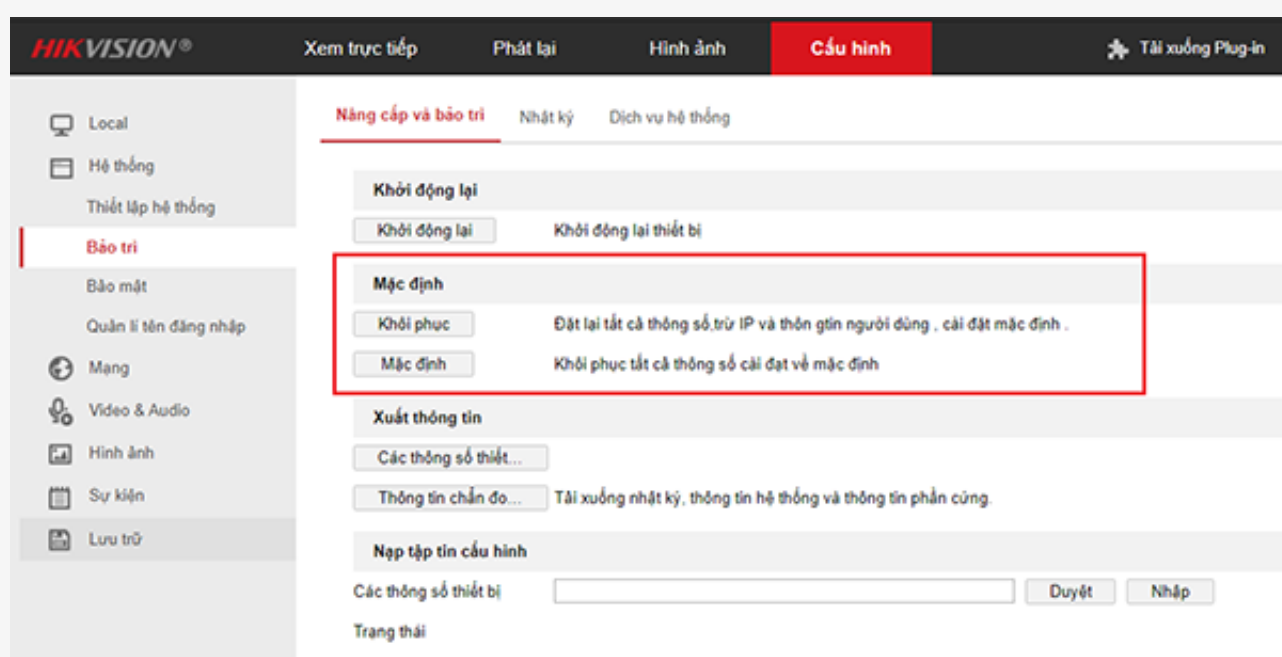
HIKVISION®

Xem trực tiếp

Phát lại

Hình ảnh

Cấu hình

Tải xuống Plug-in

Local

Hệ thống

Thiết lập hệ thống

Bảo trì

Bảo mật

Quản lí tên đăng nhập

Mạng

Video & Audio

Hình ảnh

Sự kiện

Lưu trữ

Nâng cấp và bảo trì

Nhật ký

Dịch vụ hệ thống

Khởi động lại

Khởi động lại

Khởi động lại thiết bị

Mặc định

Khôi phục

Đặt lại tất cả thông số,trừ IP và thôn gtin người dùng , cài đặt mặc định .

Mặc định

Khôi phục tất cả thông số cài đạt về mặc định

Xuất thông tin

Các thông số thiết...

Thông tin chẩn đo...

Tải xuống nhật ký, thông tin hệ thống và thông tin phần cứng.

Nạp tập tin cấu hình

Các thông số thiết bị

Duyệt

Nhập

Trạng thái